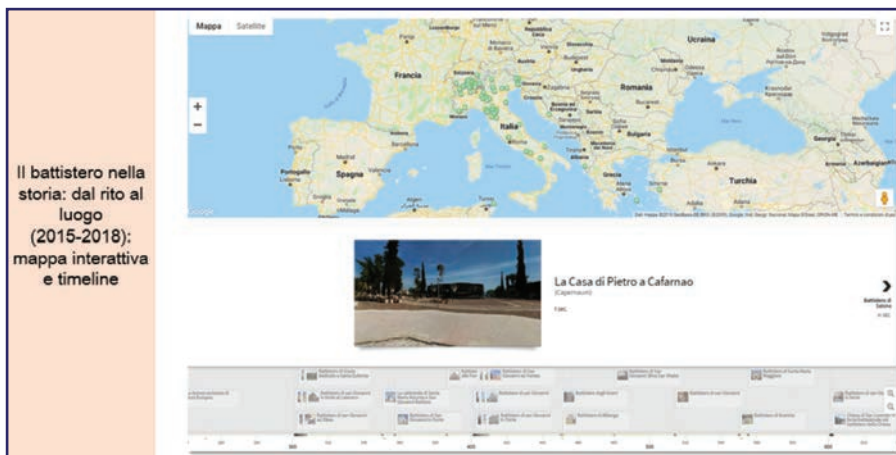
Il battistero nella storia: dal rito al luogo (2015-2018): mappa interattiva e timeline

Mappa Satellite

+
−

Francia
Italia
Spagna
Portogallo
Romania
Bulgaria
Ucraina
Turchia
Grecia
Georgia
Azerbaigian

Google

La Casa di Pietro a Cafarnao
(Capernaum)
I sec.

Battistero di Salona
IV sec.

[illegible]